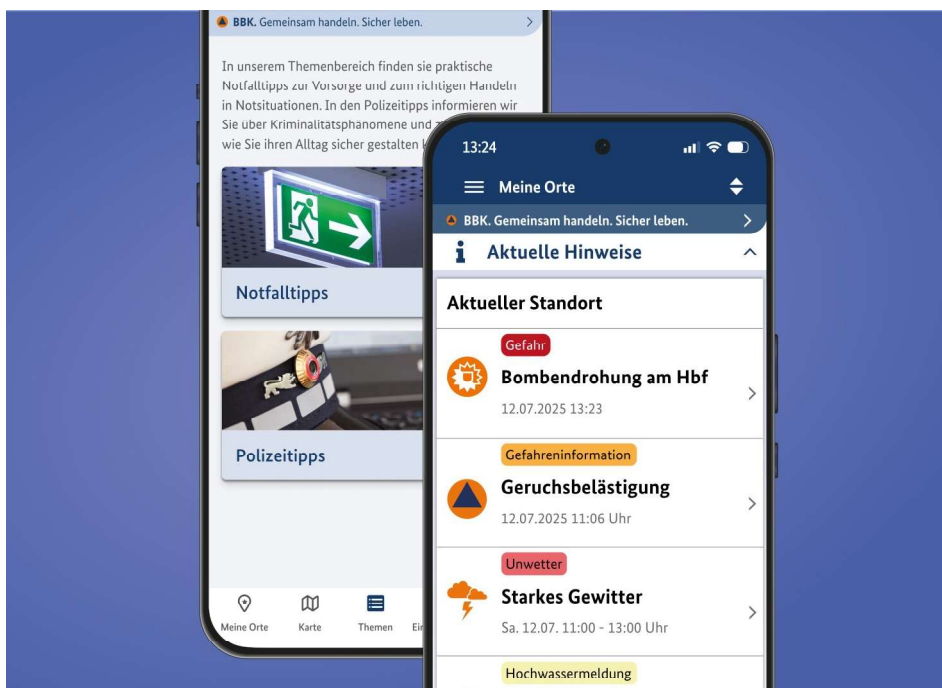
BBK. Gemeinsam handeln. Sicher leben.

In unserem Themenbereich finden sie praktische Notfalltipps zur Vorsorge und zum richtigen Handeln in Notsituationen. In den Polizeitipps informieren wir Sie über Kriminalitätsphänomene und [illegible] wie Sie ihren Alltag sicher gestalten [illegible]

Notfalltipps

Polizeitipps

Meine Orte Karte Themen Ei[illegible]

13:24

Meine Orte

BBK. Gemeinsam handeln. Sicher leben.

Aktuelle Hinweise

Aktueller Standort

Gefahr
Bombendrohung am Hbf
12.07.2025 13:23

Gefahreninformation
Geruchsbelästigung
12.07.2025 11:06 Uhr

Unwetter
Starkes Gewitter
Sa. 12.07. 11:00 - 13:00 Uhr

Hochwassermeldung